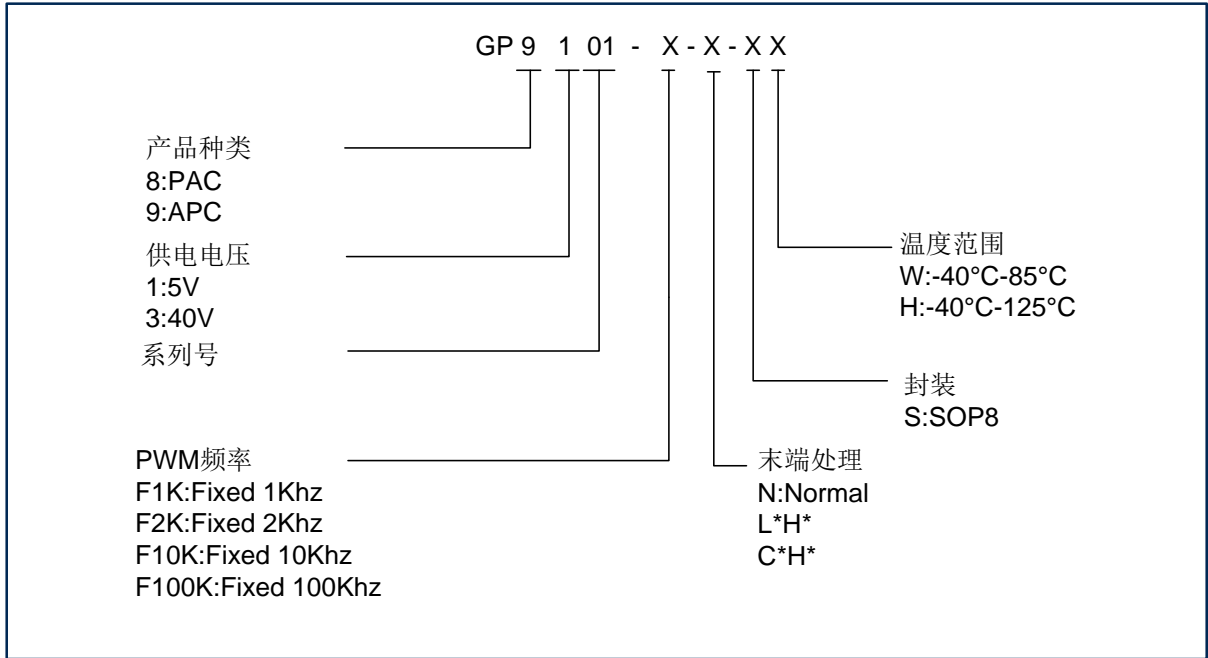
GP 9 1 01 - X - X - X X

产品种类
8:PAC
9:APC

供电电压
1:5V
3:40V

系列号

PWM频率
F1K:Fixed 1Khz
F2K:Fixed 2Khz
F10K:Fixed 10Khz
F100K:Fixed 100Khz

末端处理
N:Normal
L*H*
C*H*

封装
S:SOP8

温度范围
W:-40°C-85°C
H:-40°C-125°C